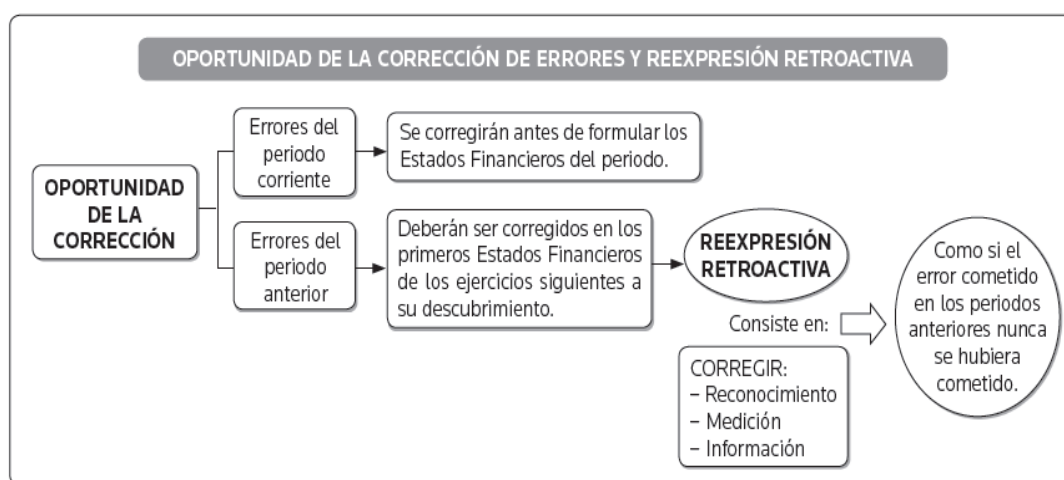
OPORTUNIDAD DE LA CORRECCIÓN DE ERRORES Y REEXPRESIÓN RETROACTIVA

OPORTUNIDAD DE LA CORRECCIÓN

Errores del periodo corriente

Se corregirán antes de formular los Estados Financieros del periodo.

Errores del periodo anterior

Deberán ser corregidos en los primeros Estados Financieros de los ejercicios siguientes a su descubrimiento.

REEXPRESIÓN RETROACTIVA

Consiste en:

CORREGIR:
– Reconocimiento
– Medición
– Información

Como si el error cometido en los periodos anteriores nunca se hubiera cometido.